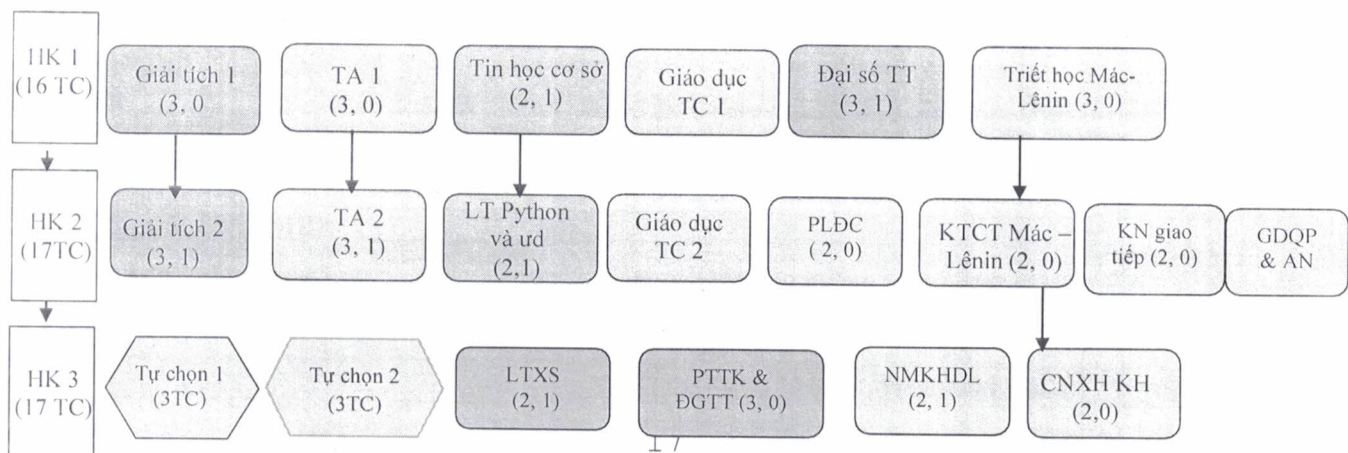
HK 1 (16 TC)

Giải tích 1 (3, 0

TA 1 (3, 0)

Tin học cơ sở (2, 1)

Giáo dục TC 1

Đại số TT (3, 1)

Triết học Mác-Lênin (3, 0)

HK 2 (17TC)

Giải tích 2 (3, 1)

TA 2 (3, 1)

LT Python và ưd (2,1)

Giáo dục TC 2

PLĐC ( 2, 0)

KTCT Mác – Lênin (2, 0)

KN giao tiếp (2, 0)

GDQP & AN

HK 3 (17 TC)

Tự chọn 1 (3TC)

Tự chọn 2 (3TC)

LTXS (2, 1)

PTTK & ĐGTT (3, 0)

NMKHDL (2, 1)

CNXH KH (2,0)

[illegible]